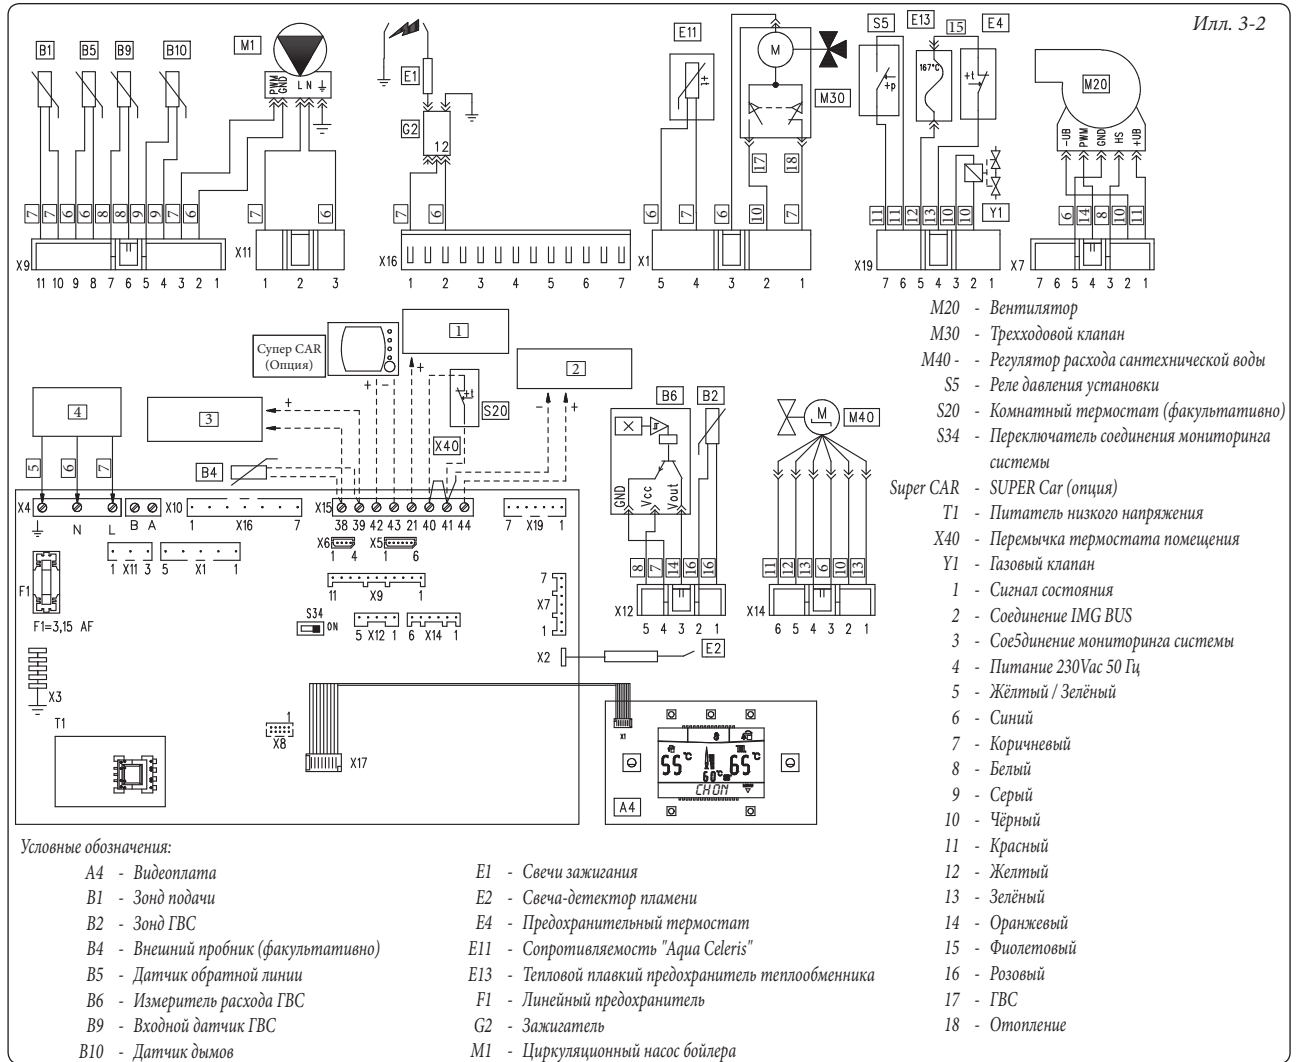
Илл. 3-2

B1 B5 B9 B10 M1 E1 G2 E11 M30 S5 E13 15 E4 M20

PWM GND L N

1 2

167°C

+p +t

Y1

-UB PWM GND HS +UB

7 7 6 6 8 8 9 9 7 6 7 6 7 6 6 7 6 10 7 17 18 11 11 12 13 10 10 6 14 8 10 11

X9 11 10 9 8 7 6 5 4 3 2 1
X11 1 2 3
X16 1 2 3 4 5 6 7
X1 5 4 3 2 1
X19 7 6 5 4 3 2 1
X7 7 6 5 4 3 2 1

Супер CAR (Опция)

1 2 3 4

S20 X40 B4

B6 B2 M40

5 6 7

X4 N L B A X10 1 X16 7 X15 38 39 42 43 21 40 41 44 7 X19 1

X6 1 4 X5 1 6

1 X11 3 5 X1 1

11 X9 1

S34 ON 5 X12 1 6 X14 1

7 X7 1

X2 E2

F1 F1=3,15 AF

X3

T1

X8 X17

GND Vcc Vout

8 7 14 16 16
X12 5 4 3 2 1

11 12 13 6 10 13
X14 6 5 4 3 2 1

X1

55°C 60°C 65°C CHON

A4

M20 - Вентилятор
M30 - Трехходовой клапан
M40 - Регулятор расхода сантехнической воды
S5 - Реле давления установки
S20 - Комнатный термостат (факультативно)
S34 - Переключатель соединения мониторинга системы
Super CAR - SUPER Car (опция)
T1 - Питатель низкого напряжения
X40 - Перемычка термостата помещения
Y1 - Газовый клапан
1 - Сигнал состояния
2 - Соединение IMG BUS
3 - Сое5динение мониторинга системы
4 - Питание 230Vac 50 Гц
5 - Жёлтый / Зелёный
6 - Синий
7 - Коричневый
8 - Белый
9 - Серый
10 - Чёрный
11 - Красный
12 - Желтый
13 - Зелёный
14 - Оранжевый
15 - Фиолетовый
16 - Розовый
17 - ГВС
18 - Отопление

Условные обозначения:
A4 - Видеоплата
B1 - Зонд подачи
B2 - Зонд ГВС
B4 - Внешний пробник (факультативно)
B5 - Датчик обратной линии
B6 - Измеритель расхода ГВС
B9 - Входной датчик ГВС
B10 - Датчик дымов

E1 - Свечи зажигания
E2 - Свеча-детектор пламени
E4 - Предохранительный термостат
E11 - Сопротивляемость "Aqua Celeris"
E13 - Тепловой плавкий предохранитель теплообменника
F1 - Линейный предохранитель
G2 - Зажигатель
M1 - Циркуляционный насос бойлера